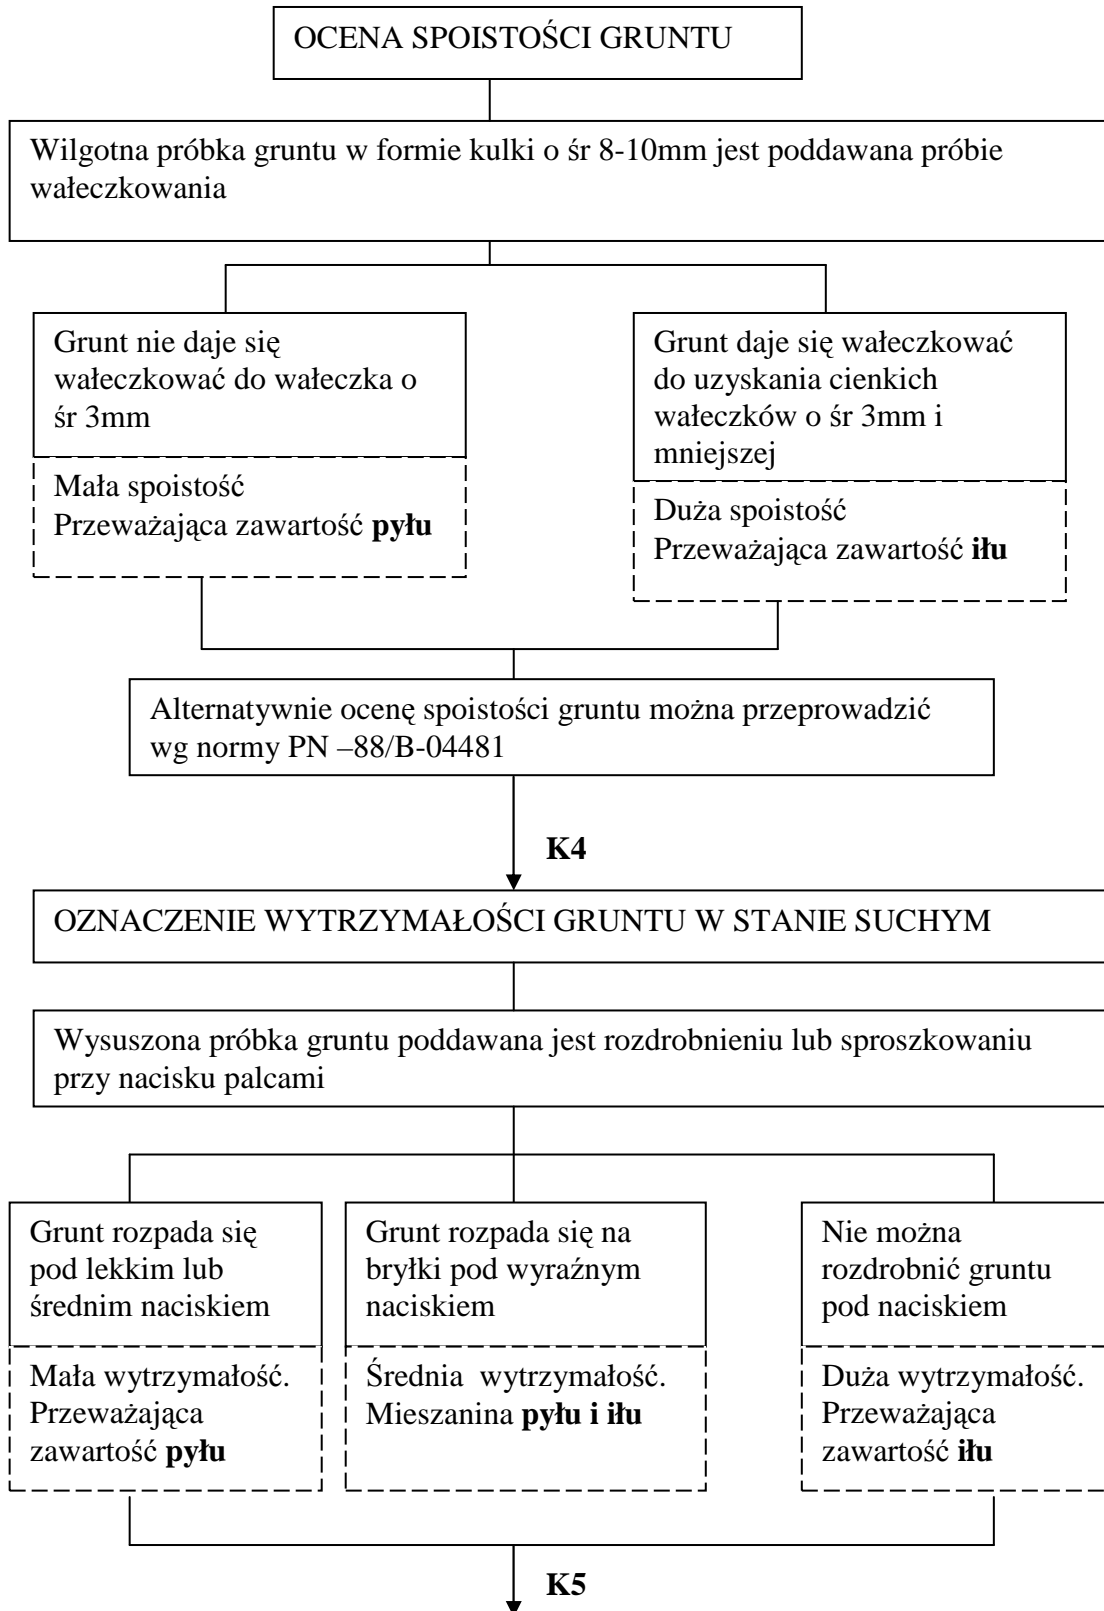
OCENA SPOISTOŚCI GRUNTU

Wilgotna próbka gruntu w formie kulki o śr 8-10mm jest poddawana próbie wałeczkowania

Grunt nie daje się wałeczkować do wałeczka o śr 3mm

Mała spoistość
Przeważająca zawartość **pyłu**

Grunt daje się wałeczkować do uzyskania cienkich wałeczków o śr 3mm i mniejszej

Duża spoistość
Przeważająca zawartość **iłu**

Alternatywnie ocenę spoistości gruntu można przeprowadzić wg normy PN –88/B-04481

**K4**

OZNACZENIE WYTRZYMAŁOŚCI GRUNTU W STANIE SUCHYM

Wysuszona próbka gruntu poddawana jest rozdrobnieniu lub sproszkowaniu przy nacisku palcami

Grunt rozpada się pod lekkim lub średnim naciskiem

Mała wytrzymałość.
Przeważająca zawartość **pyłu**

Grunt rozpada się na bryłki pod wyraźnym naciskiem

Średnia wytrzymałość.
Mieszanina **pyłu i iłu**

Nie można rozdrobnić gruntu pod naciskiem

Duża wytrzymałość.
Przeważająca zawartość **iłu**

**K5**